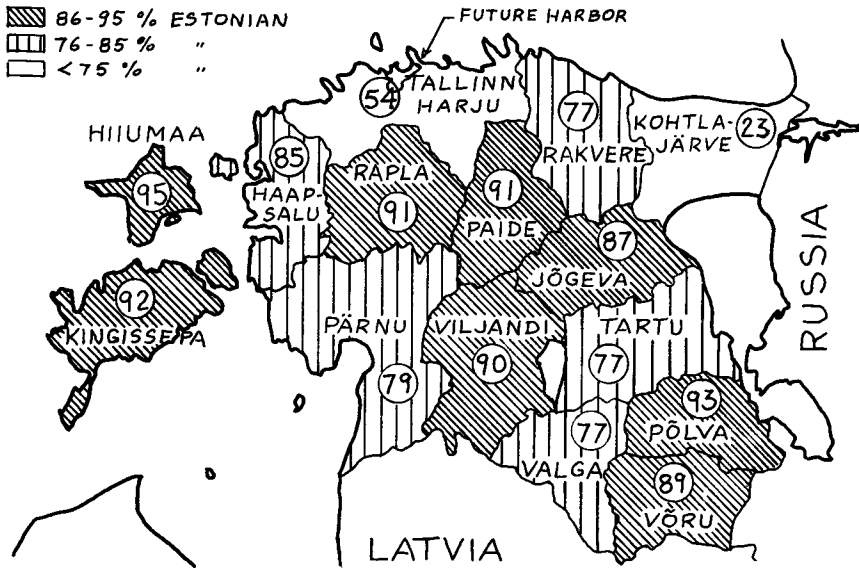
86-95 % ESTONIAN
76-85 % "
< 75 % "

FUTURE HARBOR

54 TALLINN HARJU
77 RAKVERE
KOHTLA-JÄRVE 23
HIIUMAA
95
85 HAAPSALU
RAPLA 91
91 PAIDE
87 JÕGEVA
RUSSIA
92 KINGISSEPA
PÄRNU 79
VILJANDI 90
TARTU 77
77 VALGA
93 PÕLVA
89 VÕRU
LATVIA